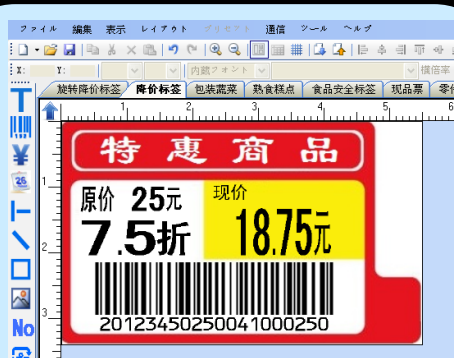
ファイル 編集 表示 レイアウト プリセット 通信 ツール ヘルプ

X: Y: 内蔵フォント 横倍率

旋转降价标签 降价标签 包装蔬菜 熟食糕点 食品安全标签 现品票 零

T

¥

No

特惠商品

原价 25元

7.5折

现价

18.75元

2012345025004100025O